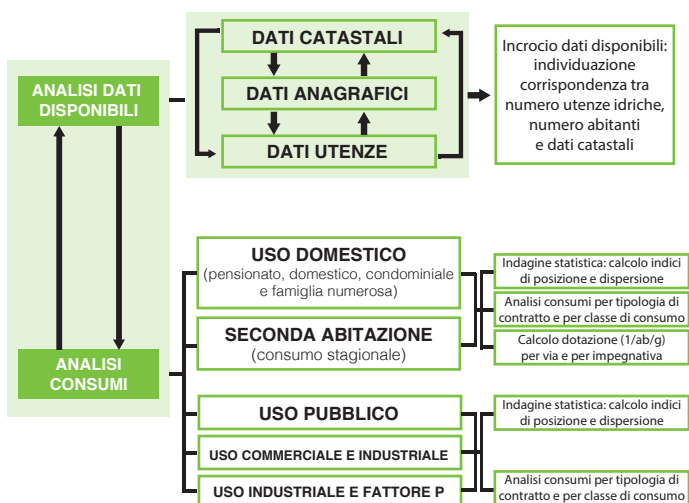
ANALISI DATI DISPONIBILI

DATI CATASTALI

DATI ANAGRAFICI

DATI UTENZE

Incrocio dati disponibili: individuazione corrispondenza tra numero utenze idriche, numero abitanti e dati catastali

ANALISI CONSUMI

USO DOMESTICO
(pensionato, domestico, condominiale e famiglia numerosa)

SECONDA ABITAZIONE
(consumo stagionale)

Indagine statistica: calcolo indici di posizione e dispersione

Analisi consumi per tipologia di contratto e per classe di consumo

Calcolo dotazione (l/ab/g) per via e per impegnativa

USO PUBBLICO

USO COMMERCIALE E INDUSTRIALE

USO INDUSTRIALE E FATTORE P

Indagine statistica: calcolo indici di posizione e dispersione

Analisi consumi per tipologia di contratto e per classe di consumo